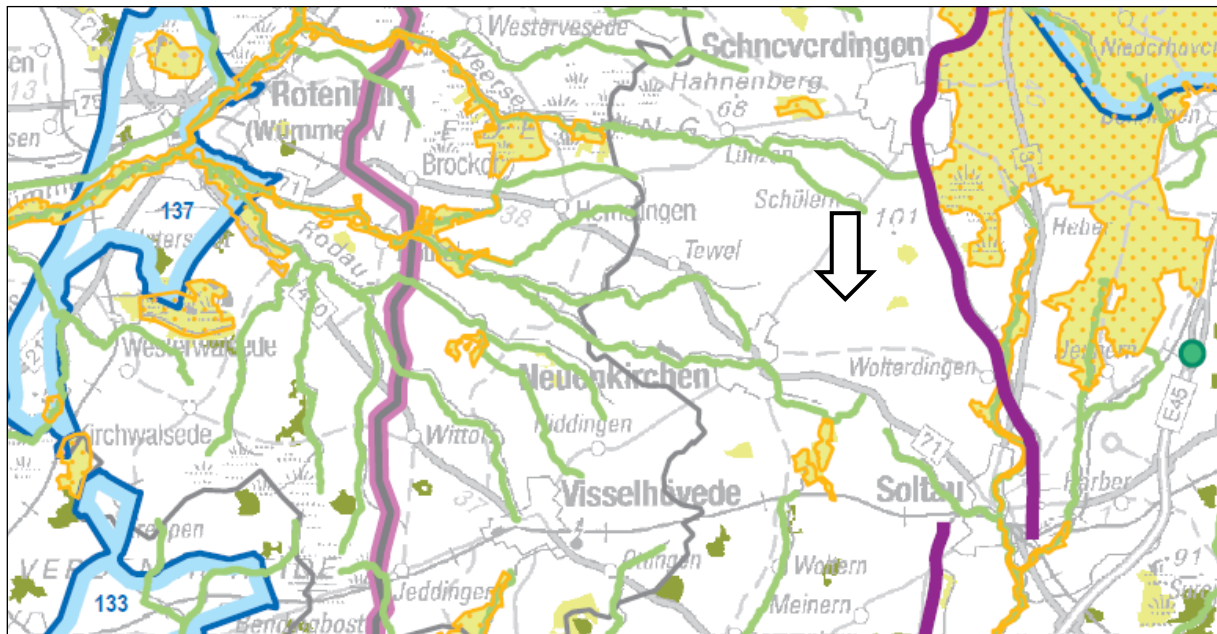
Westervesede
Schneverdingen
Hahnenberg
68
Niederhaverbeck
Rotenburg (Wümme)
Veerse
Brockel
Lünzen
Schülern
101
137
71
Hemsingen
38
Tewel
Heber
Rodau
Westerwalsede
Wolterdingen
Jettebruch
E45
Neuenkirchen
Kirchwalsede
Wittorf
Riddingen
71
Harber
Visselhövede
Soltau
37
Ottingen
Wolterdingen
91
133
Jeddingen
Meinern
Bendingbostel